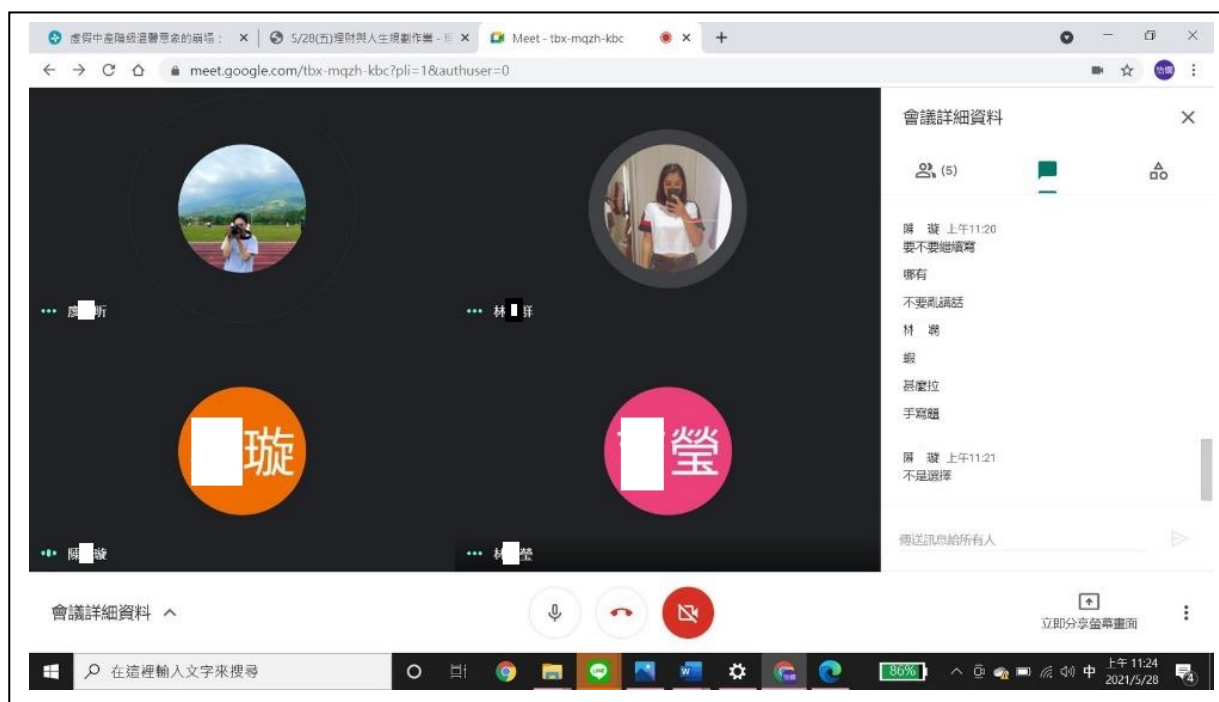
虛假中產階級還醫意象的崩塌： × 5/28(五)理財與人生規劃作業 - × Meet - tbx-mqzh-kbc × +

meet.google.com/tbx-mqzh-kbc?pli=1&authuser=0

會議詳細資料 ×

(5)

陳 璇 上午11:20
要不要繼續寫
哪有
不要亂講話
林 潁
蝦
甚麼拉
手寫題

陳 璇 上午11:21
不是選擇

傳送訊息給所有人

廖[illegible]昕

林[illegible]祥

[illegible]璇

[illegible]瑩

陳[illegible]璇

林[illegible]瑩

會議詳細資料 ^

立即分享螢幕畫面

在這裡輸入文字來搜尋

86%

中 上午 11:24 2021/5/28

4